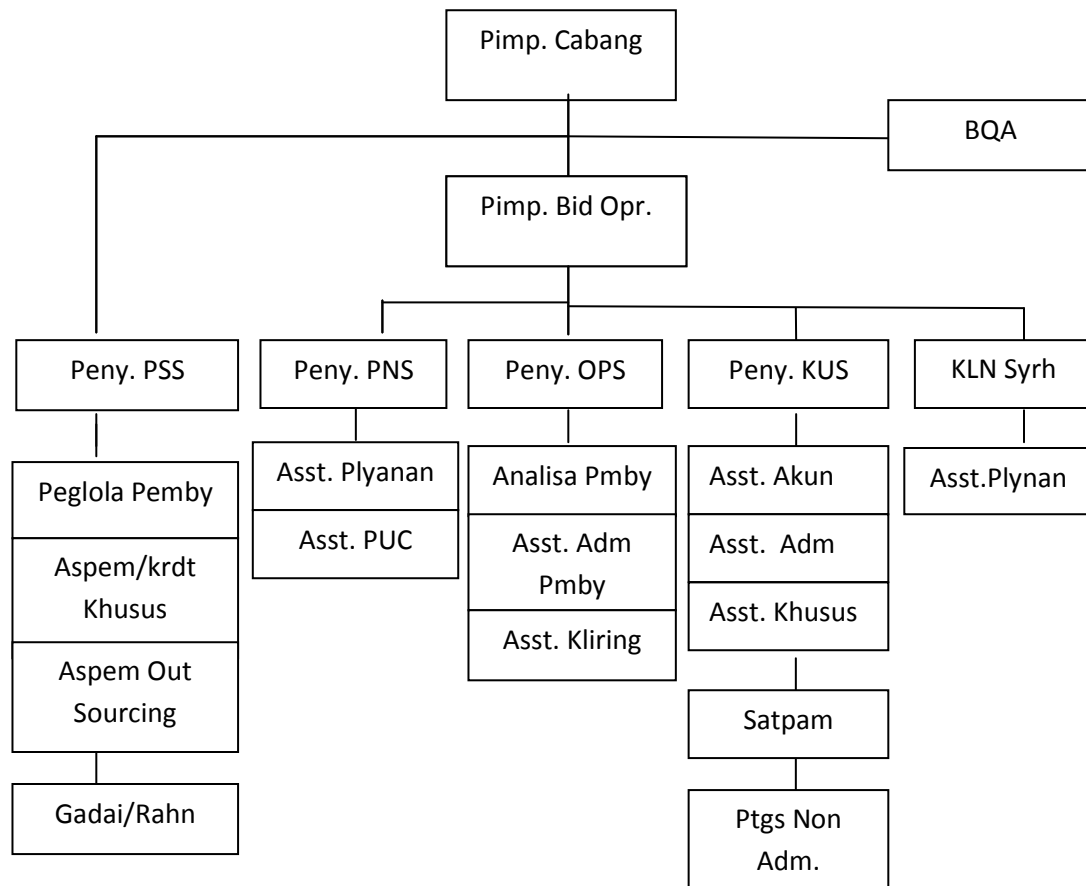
Pimp. Cabang

BQA

Pimp. Bid Opr.

Peny. PSS

Peglola Pemby

Aspem/krdt Khusus

Aspem Out Sourcing

Gadai/Rahn

Peny. PNS

Asst. Plyanan

Asst. PUC

Peny. OPS

Analisa Pmby

Asst. Adm Pmby

Asst. Kliring

Peny. KUS

Asst. Akun

Asst. Adm

Asst. Khusus

Satpam

Ptgs Non Adm.

KLN Syrh

Asst.Plynan